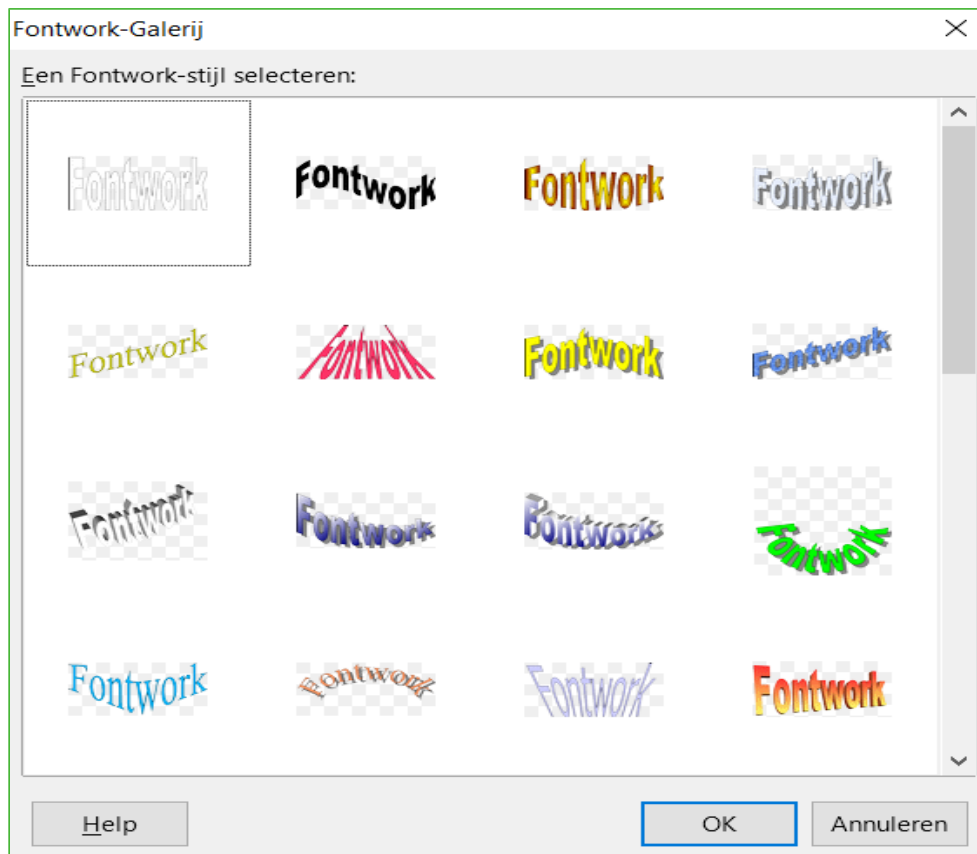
Fontwork-Galerij

Een Fontwork-stijl selecteren:

Fontwork
Fontwork
Fontwork
Fontwork
Fontwork
Fontwork
Fontwork
Fontwork
Fontwork
Fontwork
Fontwork
Fontwork
Fontwork
Fontwork
Fontwork
Fontwork

Help
OK
Annuleren